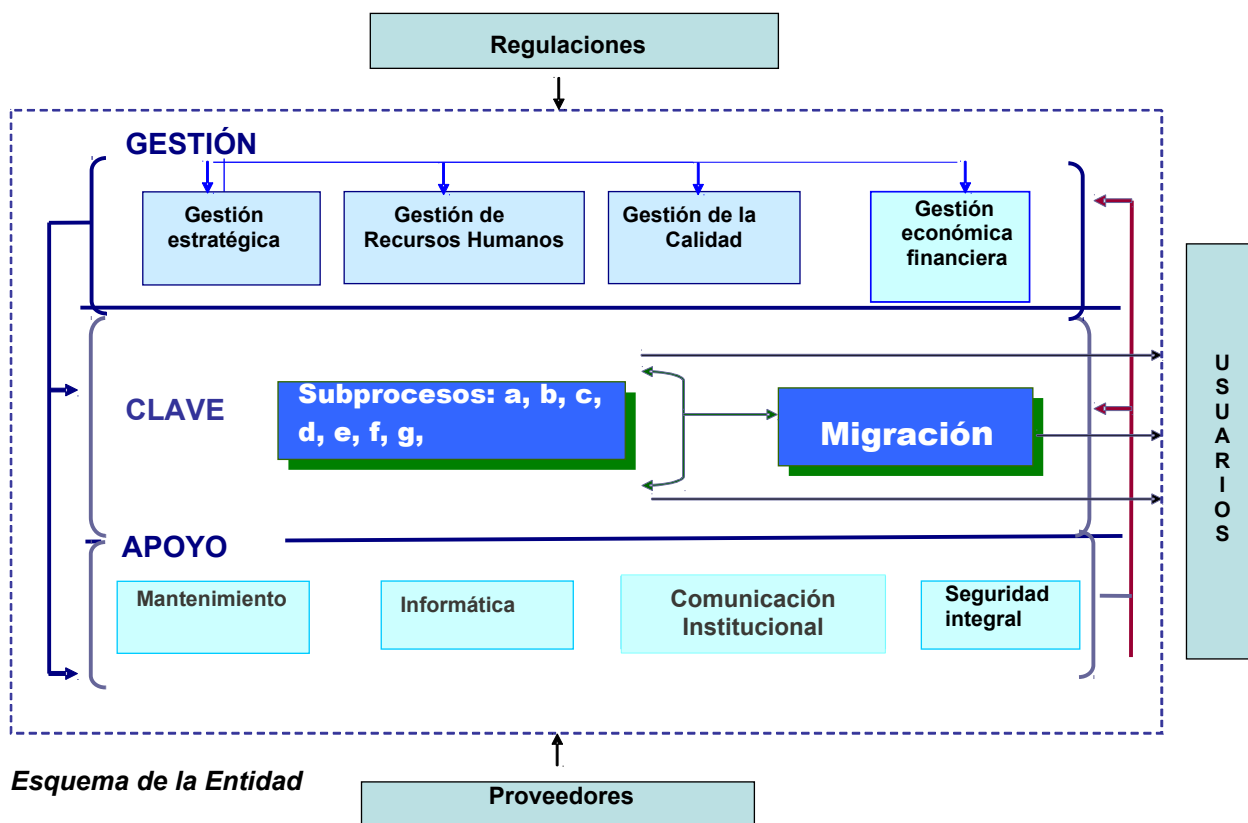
Regulaciones

GESTIÓN

Gestión estratégica

Gestión de Recursos Humanos

Gestión de la Calidad

Gestión económica financiera

CLAVE

Subprocesos: a, b, c, d, e, f, g,

Migración

APOYO

Mantenimiento

Informática

Comunicación Institucional

Seguridad integral

USUARIOS

Esquema de la Entidad

Proveedores